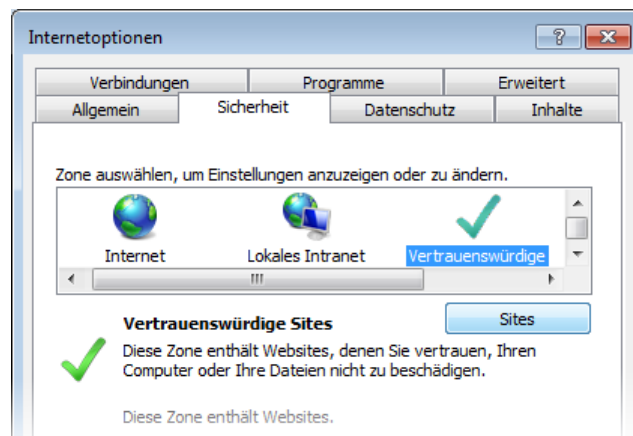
Internetoptionen

?

Verbindungen | Programme | Erweitert
Allgemein | Sicherheit | Datenschutz | Inhalte

Zone auswählen, um Einstellungen anzuzeigen oder zu ändern.

Internet
Lokales Intranet
Vertrauenswürdige

III

Vertrauenswürdige Sites

Sites

Diese Zone enthält Websites, denen Sie vertrauen, Ihren Computer oder Ihre Dateien nicht zu beschädigen.

Diese Zone enthält Websites.